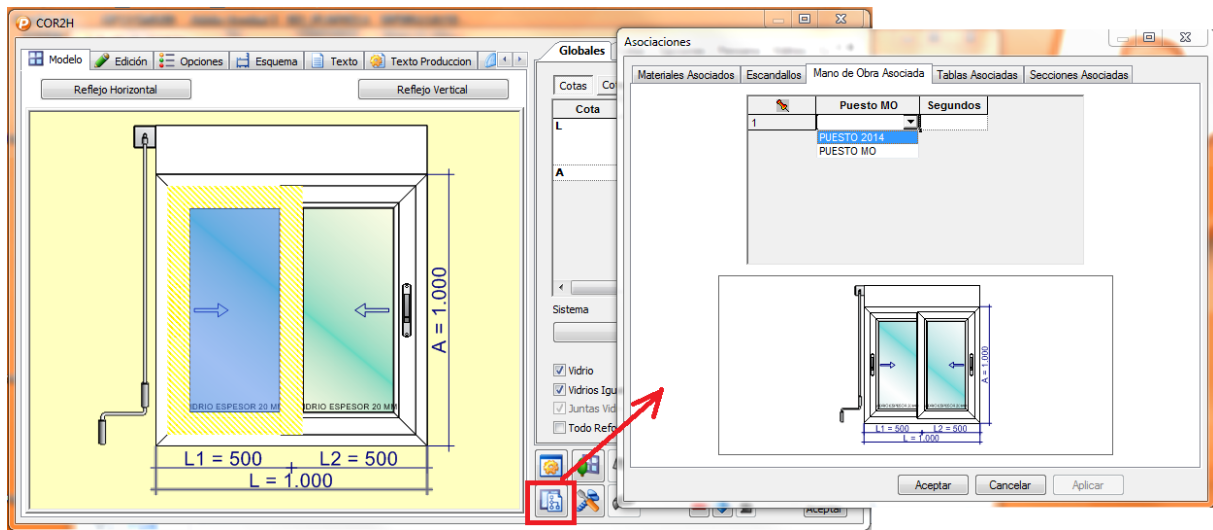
COR2H

Modelo | Edición | Opciones | Esquema | Texto | Texto Produccion

Reflejo Horizontal

Reflejo Vertical

IDRIO ESPESOR 20 MM

IDRIO ESPESOR 20 MM

A = 1.000

L1 = 500

L2 = 500

L = 1.000

Globales

Cotas | Co

Cota

L

A

Sistema

Vidrio

Vidrios Igu

Juntas Vid

Todo Refo

Aceptar

Asociaciones

Materiales Asociados | Escandallos | Mano de Obra Asociada | Tablas Asociadas | Secciones Asociadas

| | Puesto MO | Segundos |
|---|---|---|
| 1 | | |

PUESTO 2014
PUESTO MO

A = 1.000

L1 = 500

L2 = 500

L = 1.000

Aceptar

Cancelar

Aplicar